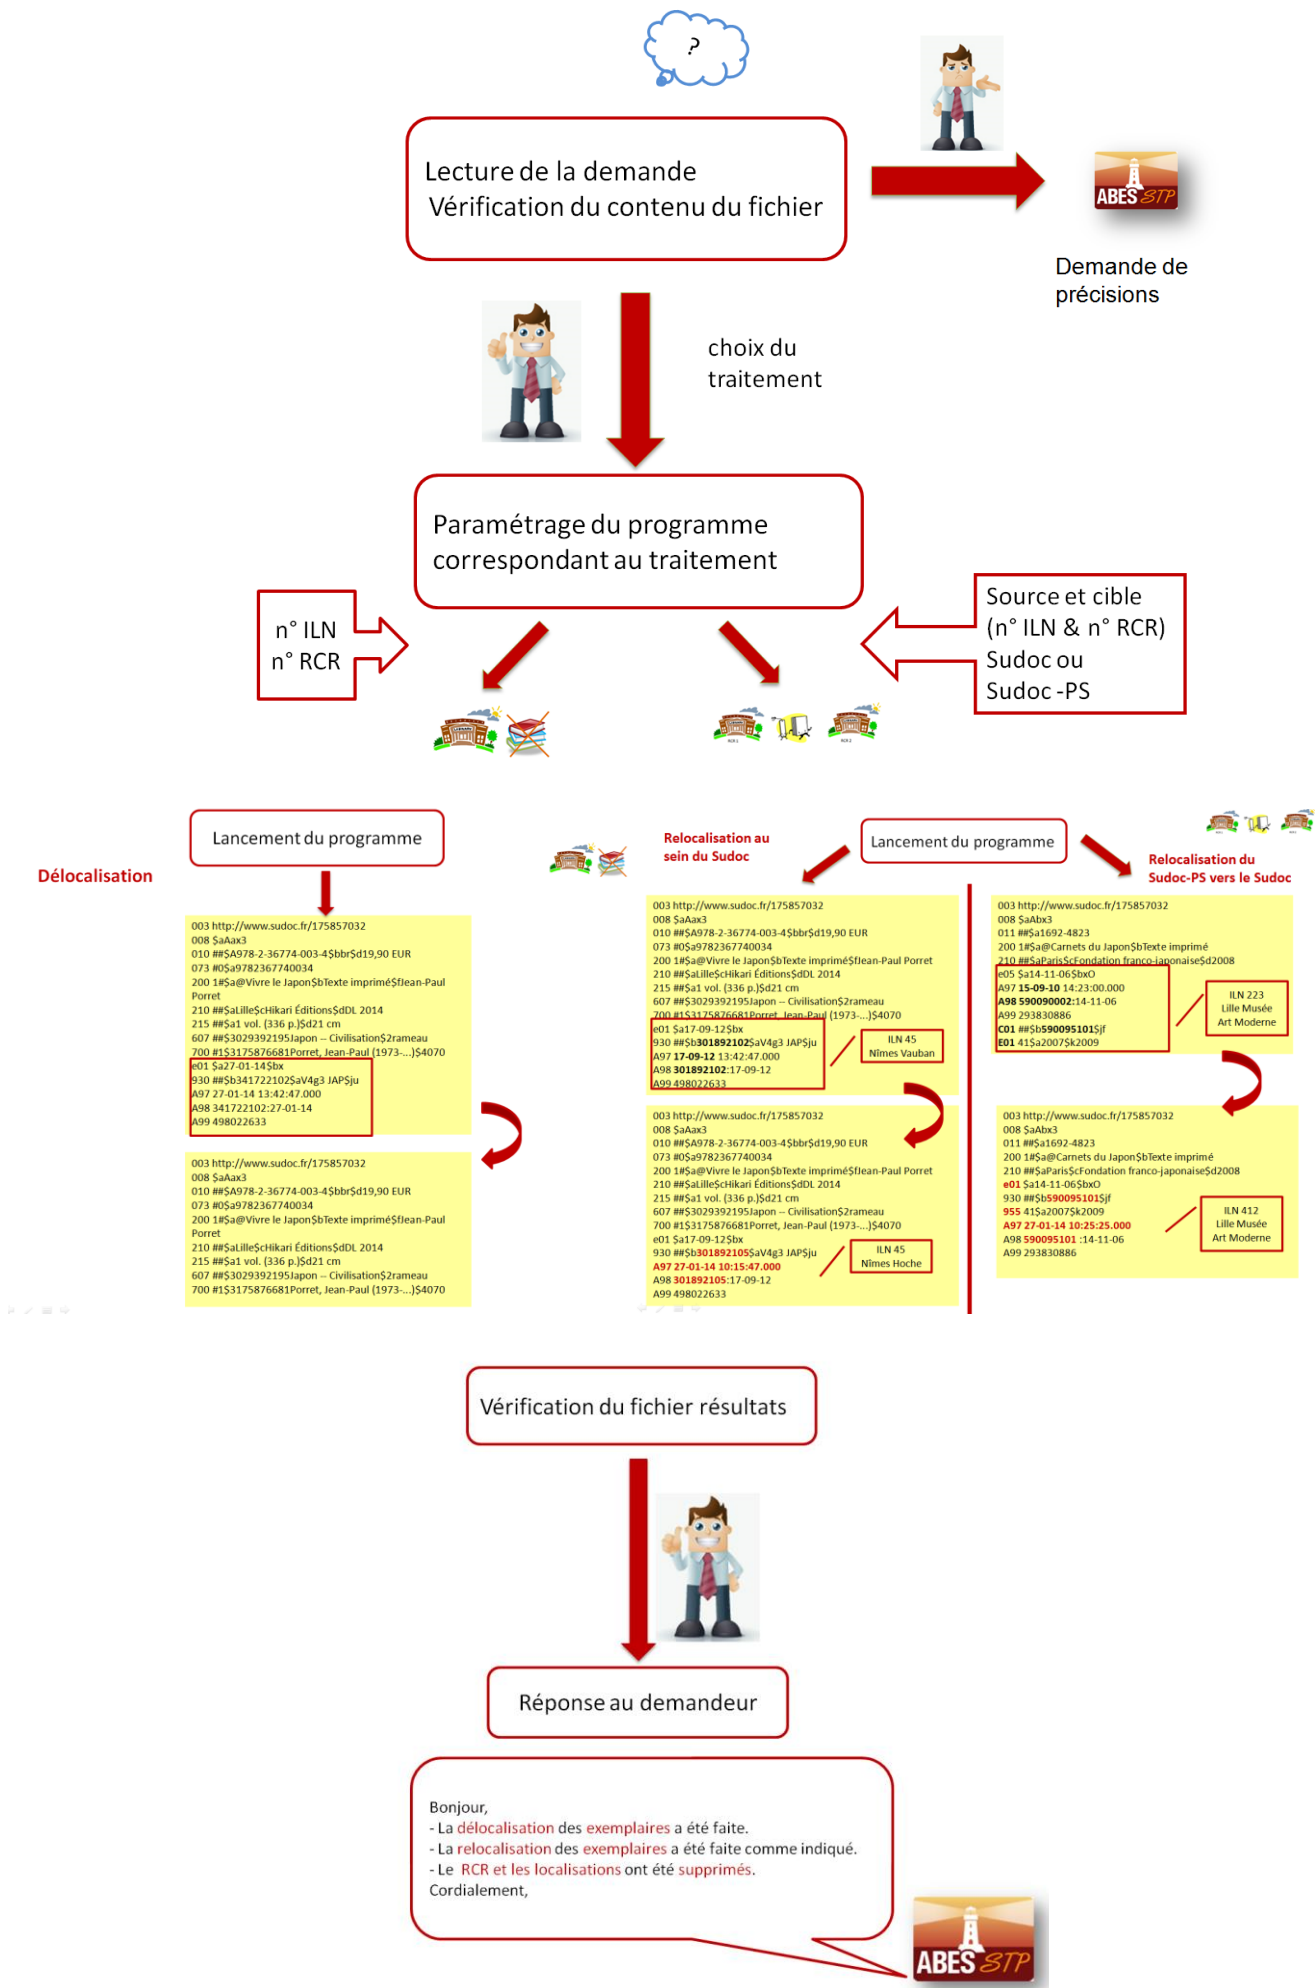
?

Lecture de la demande
Vérification du contenu du fichier

ABES STP

Demande de précisions

choix du traitement

Paramétrage du programme correspondant au traitement

n° ILN
n° RCR

Source et cible
(n° ILN & n° RCR)
Sudoc ou
Sudoc -PS

Délocalisation

Lancement du programme

003 http://www.sudoc.fr/175857032
008 $aAax3
010 ##$A978-2-36774-003-4$bbr$d19,90 EUR
073 #0$a9782367740034
200 1#$a@Vivre le Japon$bTexte imprimé$fJean-Paul Porret
210 ##$aLille$cHikari Éditions$dDL 2014
215 ##$a1 vol. (336 p.)$d21 cm
607 ##$3029392195Japon -- Civilisation$2rameau
700 #1$3175876681Porret, Jean-Paul (1973-...)$4070
e01 $a27-01-14$bx
930 ##$b341722102$aV4g3 JAP$ju
A97 27-01-14 13:42:47.000
A98 341722102:27-01-14
A99 498022633

003 http://www.sudoc.fr/175857032
008 $aAax3
010 ##$A978-2-36774-003-4$bbr$d19,90 EUR
073 #0$a9782367740034
200 1#$a@Vivre le Japon$bTexte imprimé$fJean-Paul Porret
210 ##$aLille$cHikari Éditions$dDL 2014
215 ##$a1 vol. (336 p.)$d21 cm
607 ##$3029392195Japon -- Civilisation$2rameau
700 #1$3175876681Porret, Jean-Paul (1973-...)$4070

Relocalisation au sein du Sudoc

Lancement du programme

Relocalisation du Sudoc-PS vers le Sudoc

003 http://www.sudoc.fr/175857032
008 $aAax3
010 ##$A978-2-36774-003-4$bbr$d19,90 EUR
073 #0$a9782367740034
200 1#$a@Vivre le Japon$bTexte imprimé$fJean-Paul Porret
210 ##$aLille$cHikari Éditions$dDL 2014
215 ##$a1 vol. (336 p.)$d21 cm
607 ##$3029392195Japon -- Civilisation$2rameau
700 #1$3175876681Porret, Jean-Paul (1973-...)$4070
e01 $a17-09-12$bx
930 ##$b301892102$aV4g3 JAP$ju
A97 17-09-12 13:42:47.000
A98 301892102:17-09-12
A99 498022633

ILN 45
Nîmes Vauban

003 http://www.sudoc.fr/175857032
008 $aAax3
010 ##$A978-2-36774-003-4$bbr$d19,90 EUR
073 #0$a9782367740034
200 1#$a@Vivre le Japon$bTexte imprimé$fJean-Paul Porret
210 ##$aLille$cHikari Éditions$dDL 2014
215 ##$a1 vol. (336 p.)$d21 cm
607 ##$3029392195Japon -- Civilisation$2rameau
700 #1$3175876681Porret, Jean-Paul (1973-...)$4070
e01 $a17-09-12$bx
930 ##$b301892105$aV4g3 JAP$ju
A97 27-01-14 10:15:47.000
A98 301892105:17-09-12
A99 498022633

ILN 45
Nîmes Hoche

003 http://www.sudoc.fr/175857032
008 $aAbx3
011 ##$a1692-4823
200 1#$a@Carnets du Japon$bTexte imprimé
210 ##$aParis$cFondation franco-japonaise$d2008
e05 $a14-11-06$bxO
A97 15-09-10 14:23:00.000
A98 590090002:14-11-06
A99 293830886
C01 ##$b590095101$jf
E01 41$a2007$k2009

ILN 223
Lille Musée
Art Moderne

003 http://www.sudoc.fr/175857032
008 $aAbx3
011 ##$a1692-4823
200 1#$a@Carnets du Japon$bTexte imprimé
210 ##$aParis$cFondation franco-japonaise$d2008
e01 $a14-11-06$bxO
930 ##$b590095101$jf
955 41$a2007$k2009
A97 27-01-14 10:25:25.000
A98 590095101 :14-11-06
A99 293830886

ILN 412
Lille Musée
Art Moderne

Vérification du fichier résultats

Réponse au demandeur

Bonjour,
- La délocalisation des exemplaires a été faite.
- La relocalisation des exemplaires a été faite comme indiqué.
- Le RCR et les localisations ont été supprimés.
Cordialement,

ABES STP